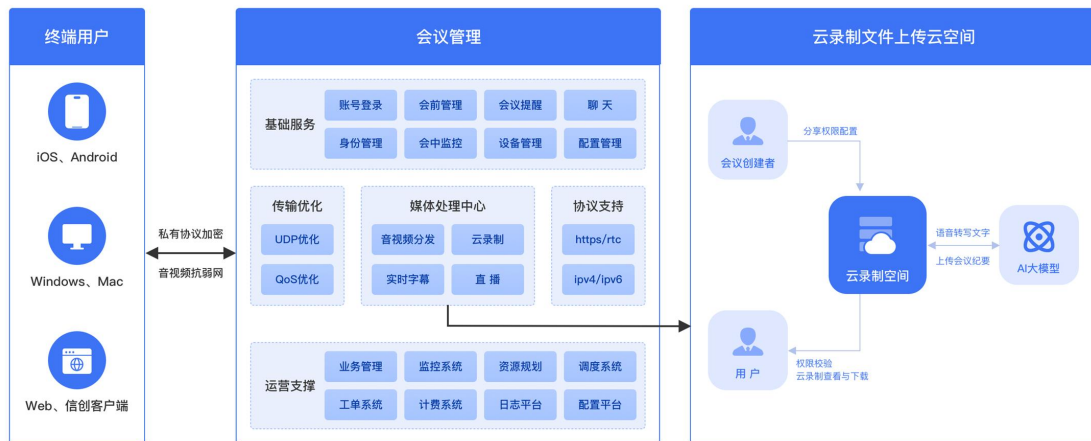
终端用户

iOS、Android

Windows、Mac

Web、信创客户端

私有协议加密

音视频抗弱网

会议管理

基础服务

账号登录
会前管理
会议提醒
聊 天
身份管理
会中监控
设备管理
配置管理

传输优化

UDP优化
QoS优化

媒体处理中心

音视频分发
云录制
实时字幕
直 播

协议支持

https/rtc
ipv4/ipv6

运营支撑

业务管理
监控系统
资源规划
调度系统
工单系统
计费系统
日志平台
配置平台

云录制文件上传云空间

会议创建者

分享权限配置

云录制空间

语音转写文字

上传会议纪要

AI大模型

用 户

权限校验
云录制查看与下载